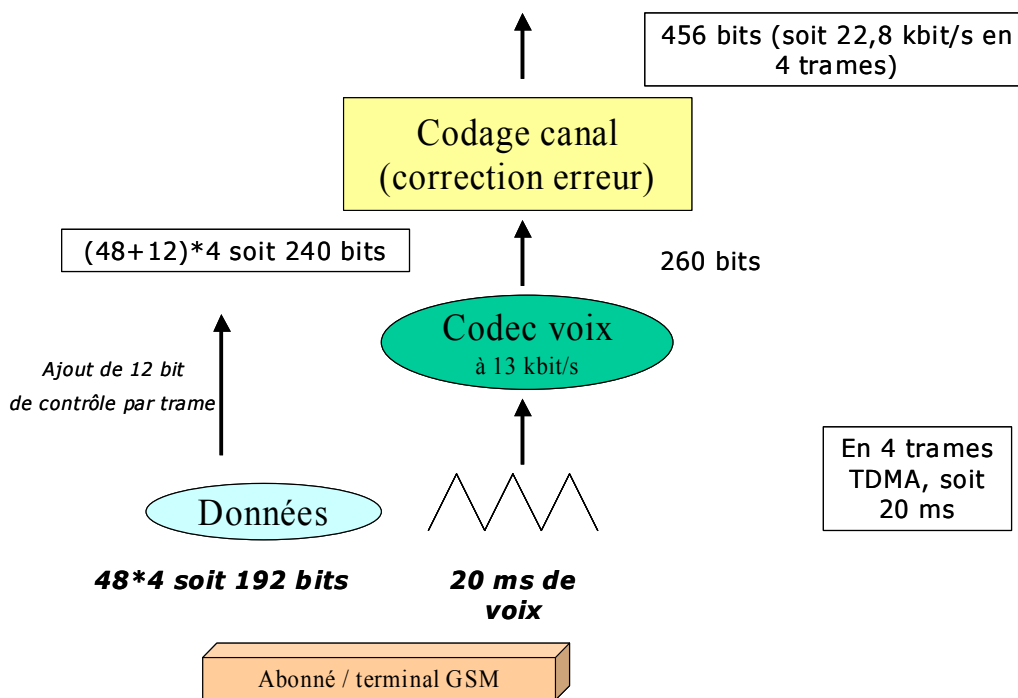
456 bits (soit 22,8 kbit/s en 4 trames)

Codage canal
(correction erreur)

(48+12)*4 soit 240 bits

260 bits

Codec voix
à 13 kbit/s

Ajout de 12 bit
de contrôle par trame

En 4 trames TDMA, soit 20 ms

Données

48*4 soit 192 bits

20 ms de voix

Abonné / terminal GSM